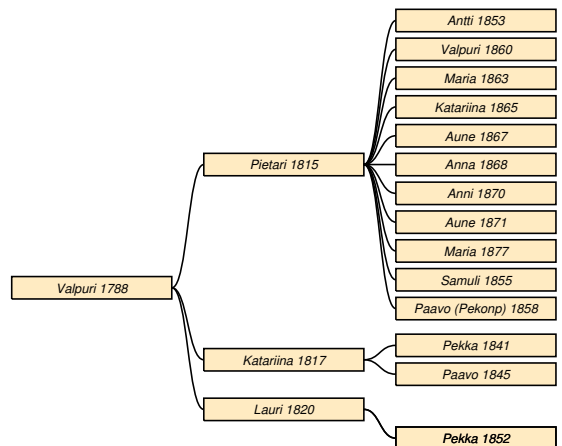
Valpuri 1788

Pietari 1815

Antti 1853

Valpuri 1860

Maria 1863

Katariina 1865

Aune 1867

Anna 1868

Anni 1870

Aune 1871

Maria 1877

Samuli 1855

Paavo (Pekonp) 1858

Katariina 1817

Pekka 1841

Paavo 1845

Lauri 1820

Pekka 1852